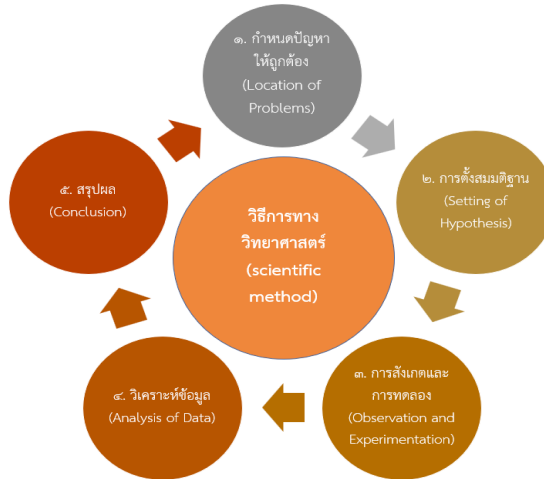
วิธีการทางวิทยาศาสตร์ (scientific method)

๑. กำหนดปัญหาให้ถูกต้อง (Location of Problems)

๒. การตั้งสมมติฐาน (Setting of Hypothesis)

๓. การสังเกตและการทดลอง (Observation and Experimentation)

๔. วิเคราะห์ข้อมูล (Analysis of Data)

๕. สรุปผล (Conclusion)